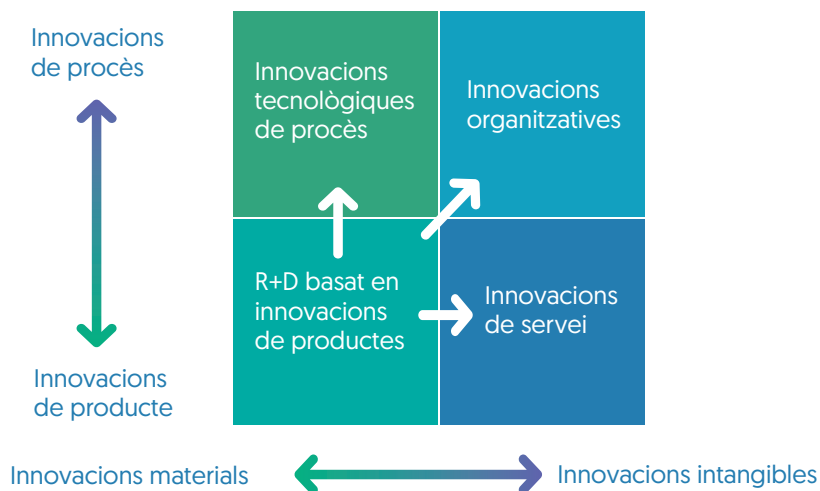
Innovacions de procès

Innovacions tecnològiques de procès

Innovacions organitzatives

R+D basat en innovacions de productes

Innovacions de servei

Innovacions de producte

Innovacions materials

Innovacions intangibles